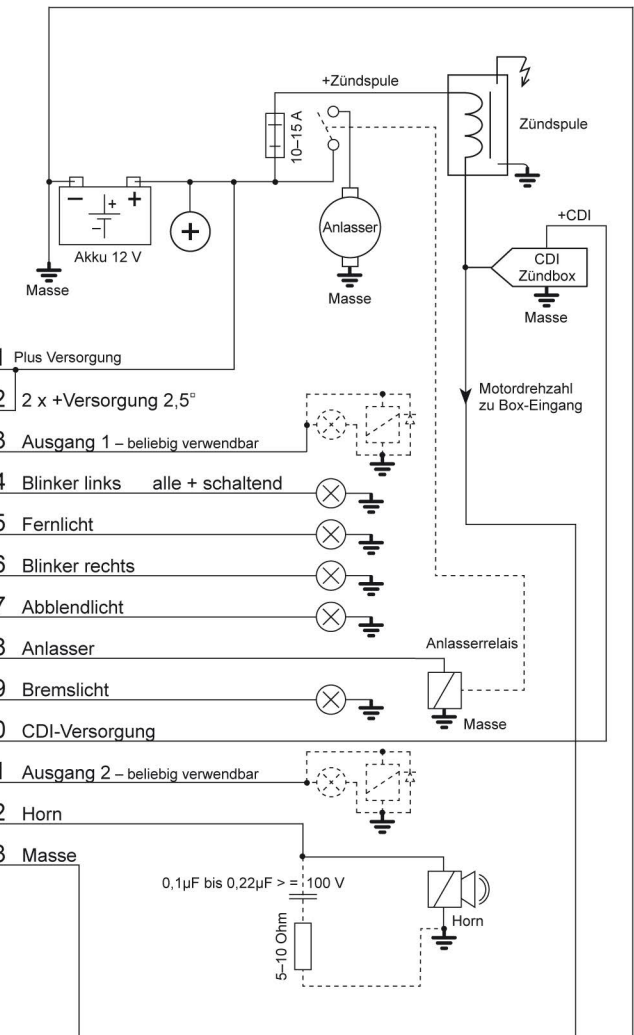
+Zündspule

Zündspule

10–15 A

Akku 12 V

Masse

Anlasser

Masse

+CDI

CDI
Zündbox

Masse

1 Plus Versorgung

2 2 x +Versorgung 2,5□

3 Ausgang 1 – beliebig verwendbar

4 Blinker links alle + schaltend

5 Fernlicht

6 Blinker rechts

7 Abblendlicht

8 Anlasser

9 Bremslicht

0 CDI-Versorgung

1 Ausgang 2 – beliebig verwendbar

2 Horn

3 Masse

Motordrehzahl
zu Box-Eingang

Anlasserrelais

Masse

0,1µF bis 0,22µF > = 100 V

5–10 Ohm

Horn